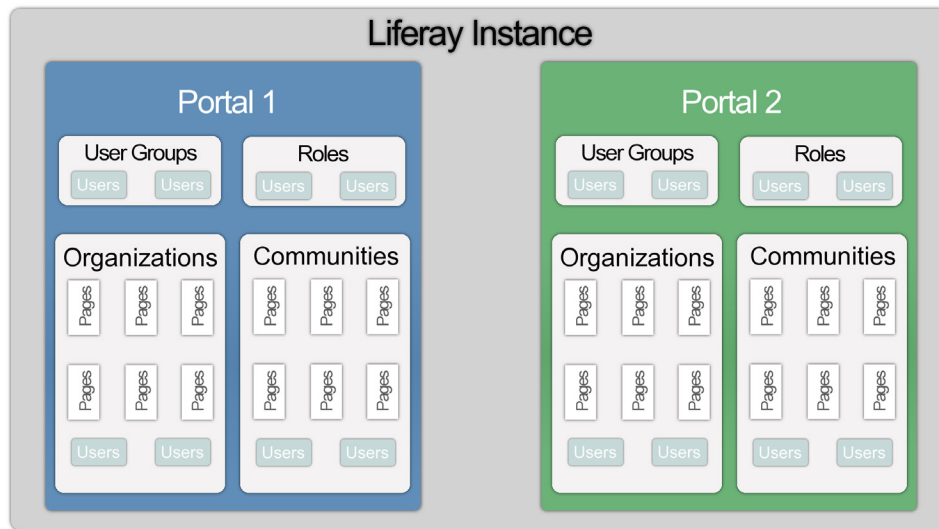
Liferay Instance

Portal 1

User Groups
Users Users

Roles
Users Users

Organizations
Pages Pages Pages
Pages Pages Pages
Users Users

Communities
Pages Pages Pages
Pages Pages Pages
Users Users

Portal 2

User Groups
Users Users

Roles
Users Users

Organizations
Pages Pages Pages
Pages Pages Pages
Users Users

Communities
Pages Pages Pages
Pages Pages Pages
Users Users